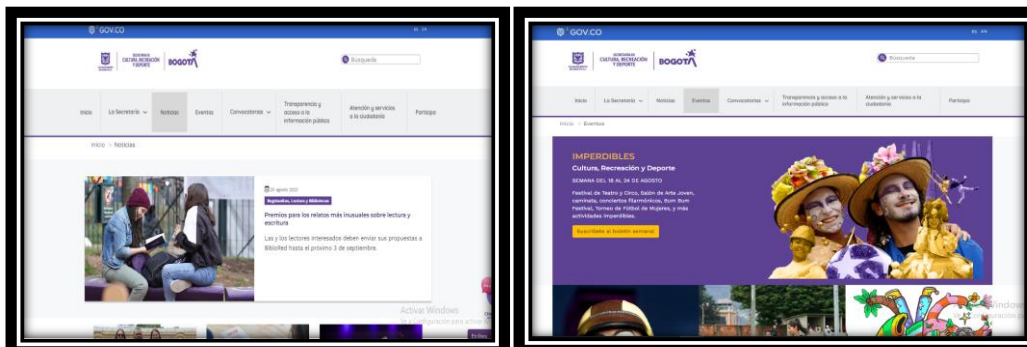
GOV.CO

ES EN

SECRETARÍA DE CULTURA, RECREACIÓN Y DEPORTE | BOGOTÁ

Búsqueda

Inicio La Secretaría Noticias Eventos Convocatorias Transparencia y acceso a la información pública Atención y servicios a la ciudadanía Participa

Inicio > Noticias

20 agosto 2021

Bogotanitos, Lectura y Bibliotecas

Premios para los relatos más inusuales sobre lectura y escritura

Las y los lectores interesados deben enviar sus propuestas a BibloRed hasta el próximo 3 de septiembre.

Activar Windows
Ve a Configuración para activar Windows.

GOV.CO

ES EN

SECRETARÍA DE CULTURA, RECREACIÓN Y DEPORTE | BOGOTÁ

Búsqueda

Inicio La Secretaría Noticias Eventos Convocatorias Transparencia y acceso a la información pública Atención y servicios a la ciudadanía Participa

Inicio > Eventos

IMPERDIBLES
Cultura, Recreación y Deporte

SEMANA DEL 18 AL 24 DE AGOSTO

Festival de Teatro y Circo, Salón de Arte Joven, caminata, conciertos filarmónicos, Rum Bum Festival, Torneo de Fútbol de Mujeres, y más actividades imperdibles.

Suscríbete al boletín semanal

Activar Windows
Ve a Configuración para activar Windows.